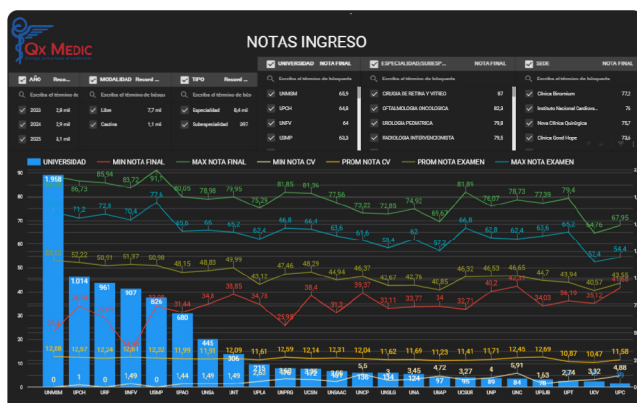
Qx MEDIC

NOTAS INGRESO

AÑO Reco...
Escriba el término de búsqueda
2023 2,8 mil
2024 2,9 mil
2025 3,1 mil

MODALIDAD Record...
Escriba el término de búsqueda
Libre 7,7 mil
Cautiva 1,1 mil

TIPO Record...
Escriba el término de búsqueda
Especialidad 8,4 mil
Subespecialidad 397

UNIVERSIDAD NOTA FINAL
Escriba el término de búsqueda
UNMSM 65,9
UPCH 64,8
UNFV 65
USMP 63,3

ESPECIALIDAD/SUBESP... NOTA FINAL
Escriba el término de búsqueda
CIRUGIA DE RETINA Y VITREO 87
OFTALMOLOGIA ONCOLOGICA 82,3
UROLOGIA PEDIATRICA 79,8
RADIOLOGIA INTERVENCIONISTA 79,5

SEDE NOTA FINAL
Escriba el término de búsqueda
Clínica Bíomnium 77,3
Instituto Nacional Cardiovs... 76
Nueva Clínica Quirúrgica 75,7
Clínica Good Hope 73,6

UNIVERSIDAD MIN NOTA FINAL MAX NOTA FINAL MIN NOTA CV PROM NOTA CV PROM NOTA EXAMEN MAX NOTA EXAMEN

90 80 70 60 50 40 30 20 10 0

1.958 1.014 961 907 826 680 445 306 215 150 136 115 60 38 34 27 26 24 20 15 12 10 6

86,73 85,94 83,72 91,7 80,05 78,98 79,95 81,85 81,36 77,56 74,95 74,92 69,67 81,85 76,07 78,73 77,39 79,4 67,95

71,2 72,8 70,4 65,9 66 65,2 62,4 66,8 66,4 63,6 61,6 59,4 63 57,2 66,8 62,8 62,4 62,8 54,76 53,4 54,4

52,22 50,91 51,37 50,98 48,15 48,83 49,99 43,12 47,46 48,29 44,94 46,37 41,67 42,76 40,85 46,32 46,53 46,65 44,7 43,94 40,57 43,55

31,44 34,8 38,85 34,78 23,98 38,4 39,37 31,11 33,77 34 32,71 41,2 40,15 34,03 36,19 36,12

12,88 12,57 12,74 12,81 12,32 11,99 11,91 12,09 11,61 12,59 12,14 12,31 12,04 11,62 11,69 11,23 11,41 11,71 12,45 12,69 10,87 10,47 11,58

0 1 0 1,49 0 1,44 1,49 1,49 1,13 1,6 1,5 1,4 3,45 4,72 3,27 4 5,91 1,53 2,74 3,32 4,88

UNMSM UPCH URP UNFV USMP UPAO UNSA UNT UPLA UNPRG UCSN UNSAAC UNCP UNSLG UNA UNAP UCSUR UNP UNC UPLIB UPT UCV UPC